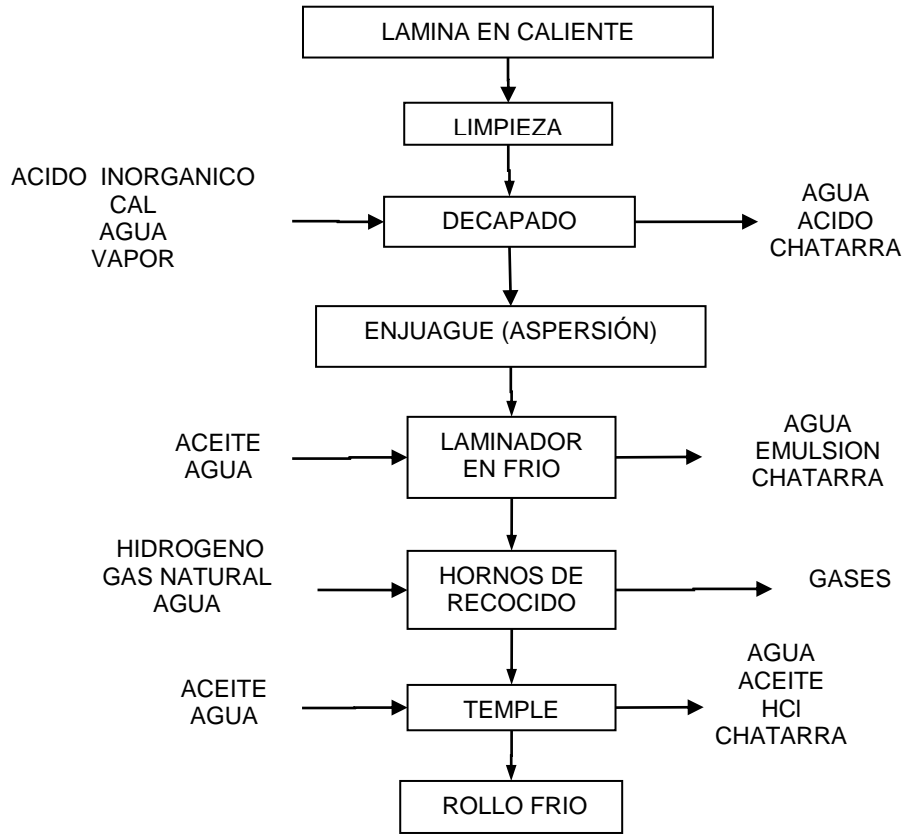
LAMINA EN CALIENTE

LIMPIEZA

ACIDO INORGANICO
CAL
AGUA
VAPOR

DECAPADO

AGUA
ACIDO
CHATARRA

ENJUAGUE (ASPERSIÓN)

ACEITE
AGUA

LAMINADOR
EN FRIO

AGUA
EMULSION
CHATARRA

HIDROGENO
GAS NATURAL
AGUA

HORNOS DE
RECOCIDO

GASES

ACEITE
AGUA

TEMPLE

AGUA
ACEITE
HCl
CHATARRA

ROLLO FRIO